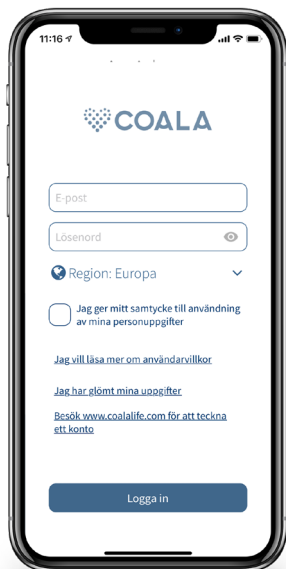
11:16

COALA

E-post

Lösenord

Region: Europa

Jag ger mitt samtycke till användning av mina personuppgifter

Jag vill läsa mer om användarvillkor

Jag har glömt mina uppgifter

Besök www.coalalife.com för att teckna ett konto

Logga in